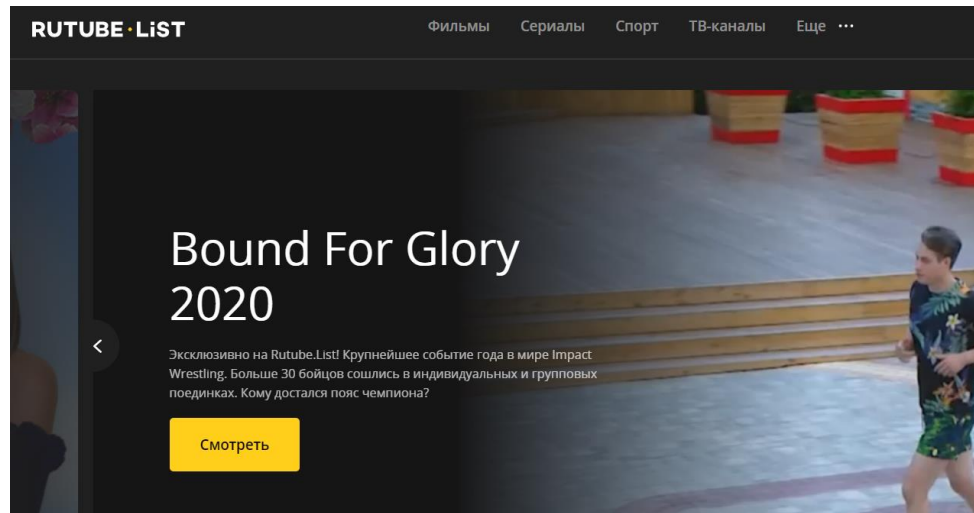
RUTUBE · LiST

Фильмы Сериалы Спорт ТВ-каналы Еще ···

Bound For Glory 2020

Эксклюзивно на Rutube.List! Крупнейшее событие года в мире Impact Wrestling. Больше 30 бойцов сошлись в индивидуальных и групповых поединках. Кому достался пояс чемпиона?

Смотреть